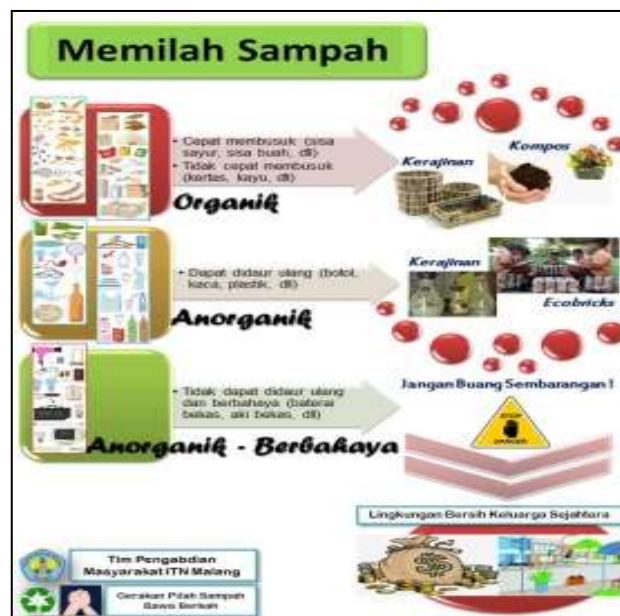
Memilah Sampah

• Cepat membusuk (sisa sayur, sisa buah, dll)
• Tidak cepat membusuk (kertas, kayu, dll)

Organik

Kerajinan

Kompos

• Dapat didaur ulang (botol, kaca, plastik, dll)

Anorganik

Kerajinan

Ecobricks

• Tidak dapat didaur ulang dan berbahaya (baterai bekas, aki bekas, dll)

Anorganik - Berbahaya

Jangan Buang Sembarangan !

STOP
DANGER

Lingkungan Bersih Keluarga Sejahtera

Tim Pengabdian Masyarakat ITN Malang

Gerakan Pilah Sampah Bawa Berkah